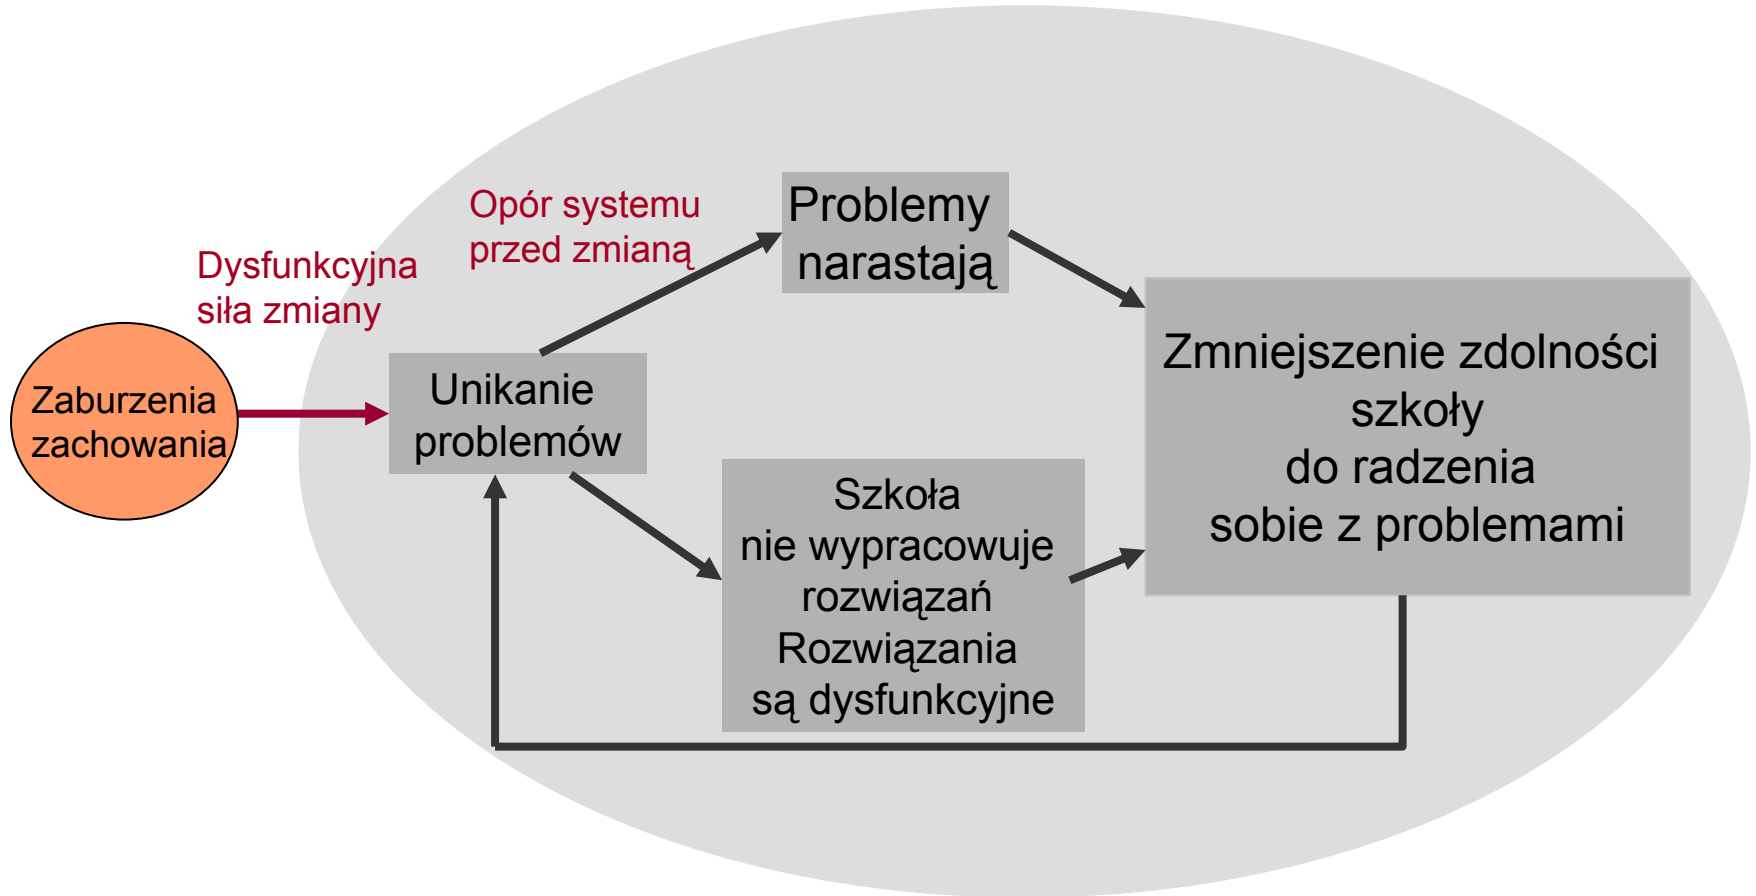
Dysfunkcyjna siła zmiany

Zaburzenia zachowania

Opór systemu przed zmianą

Unikanie problemów

Problemy narastają

Szkoła nie wypracowuje rozwiązań Rozwiązania są dysfunkcyjne

Zmniejszenie zdolności szkoły do radzenia sobie z problemami